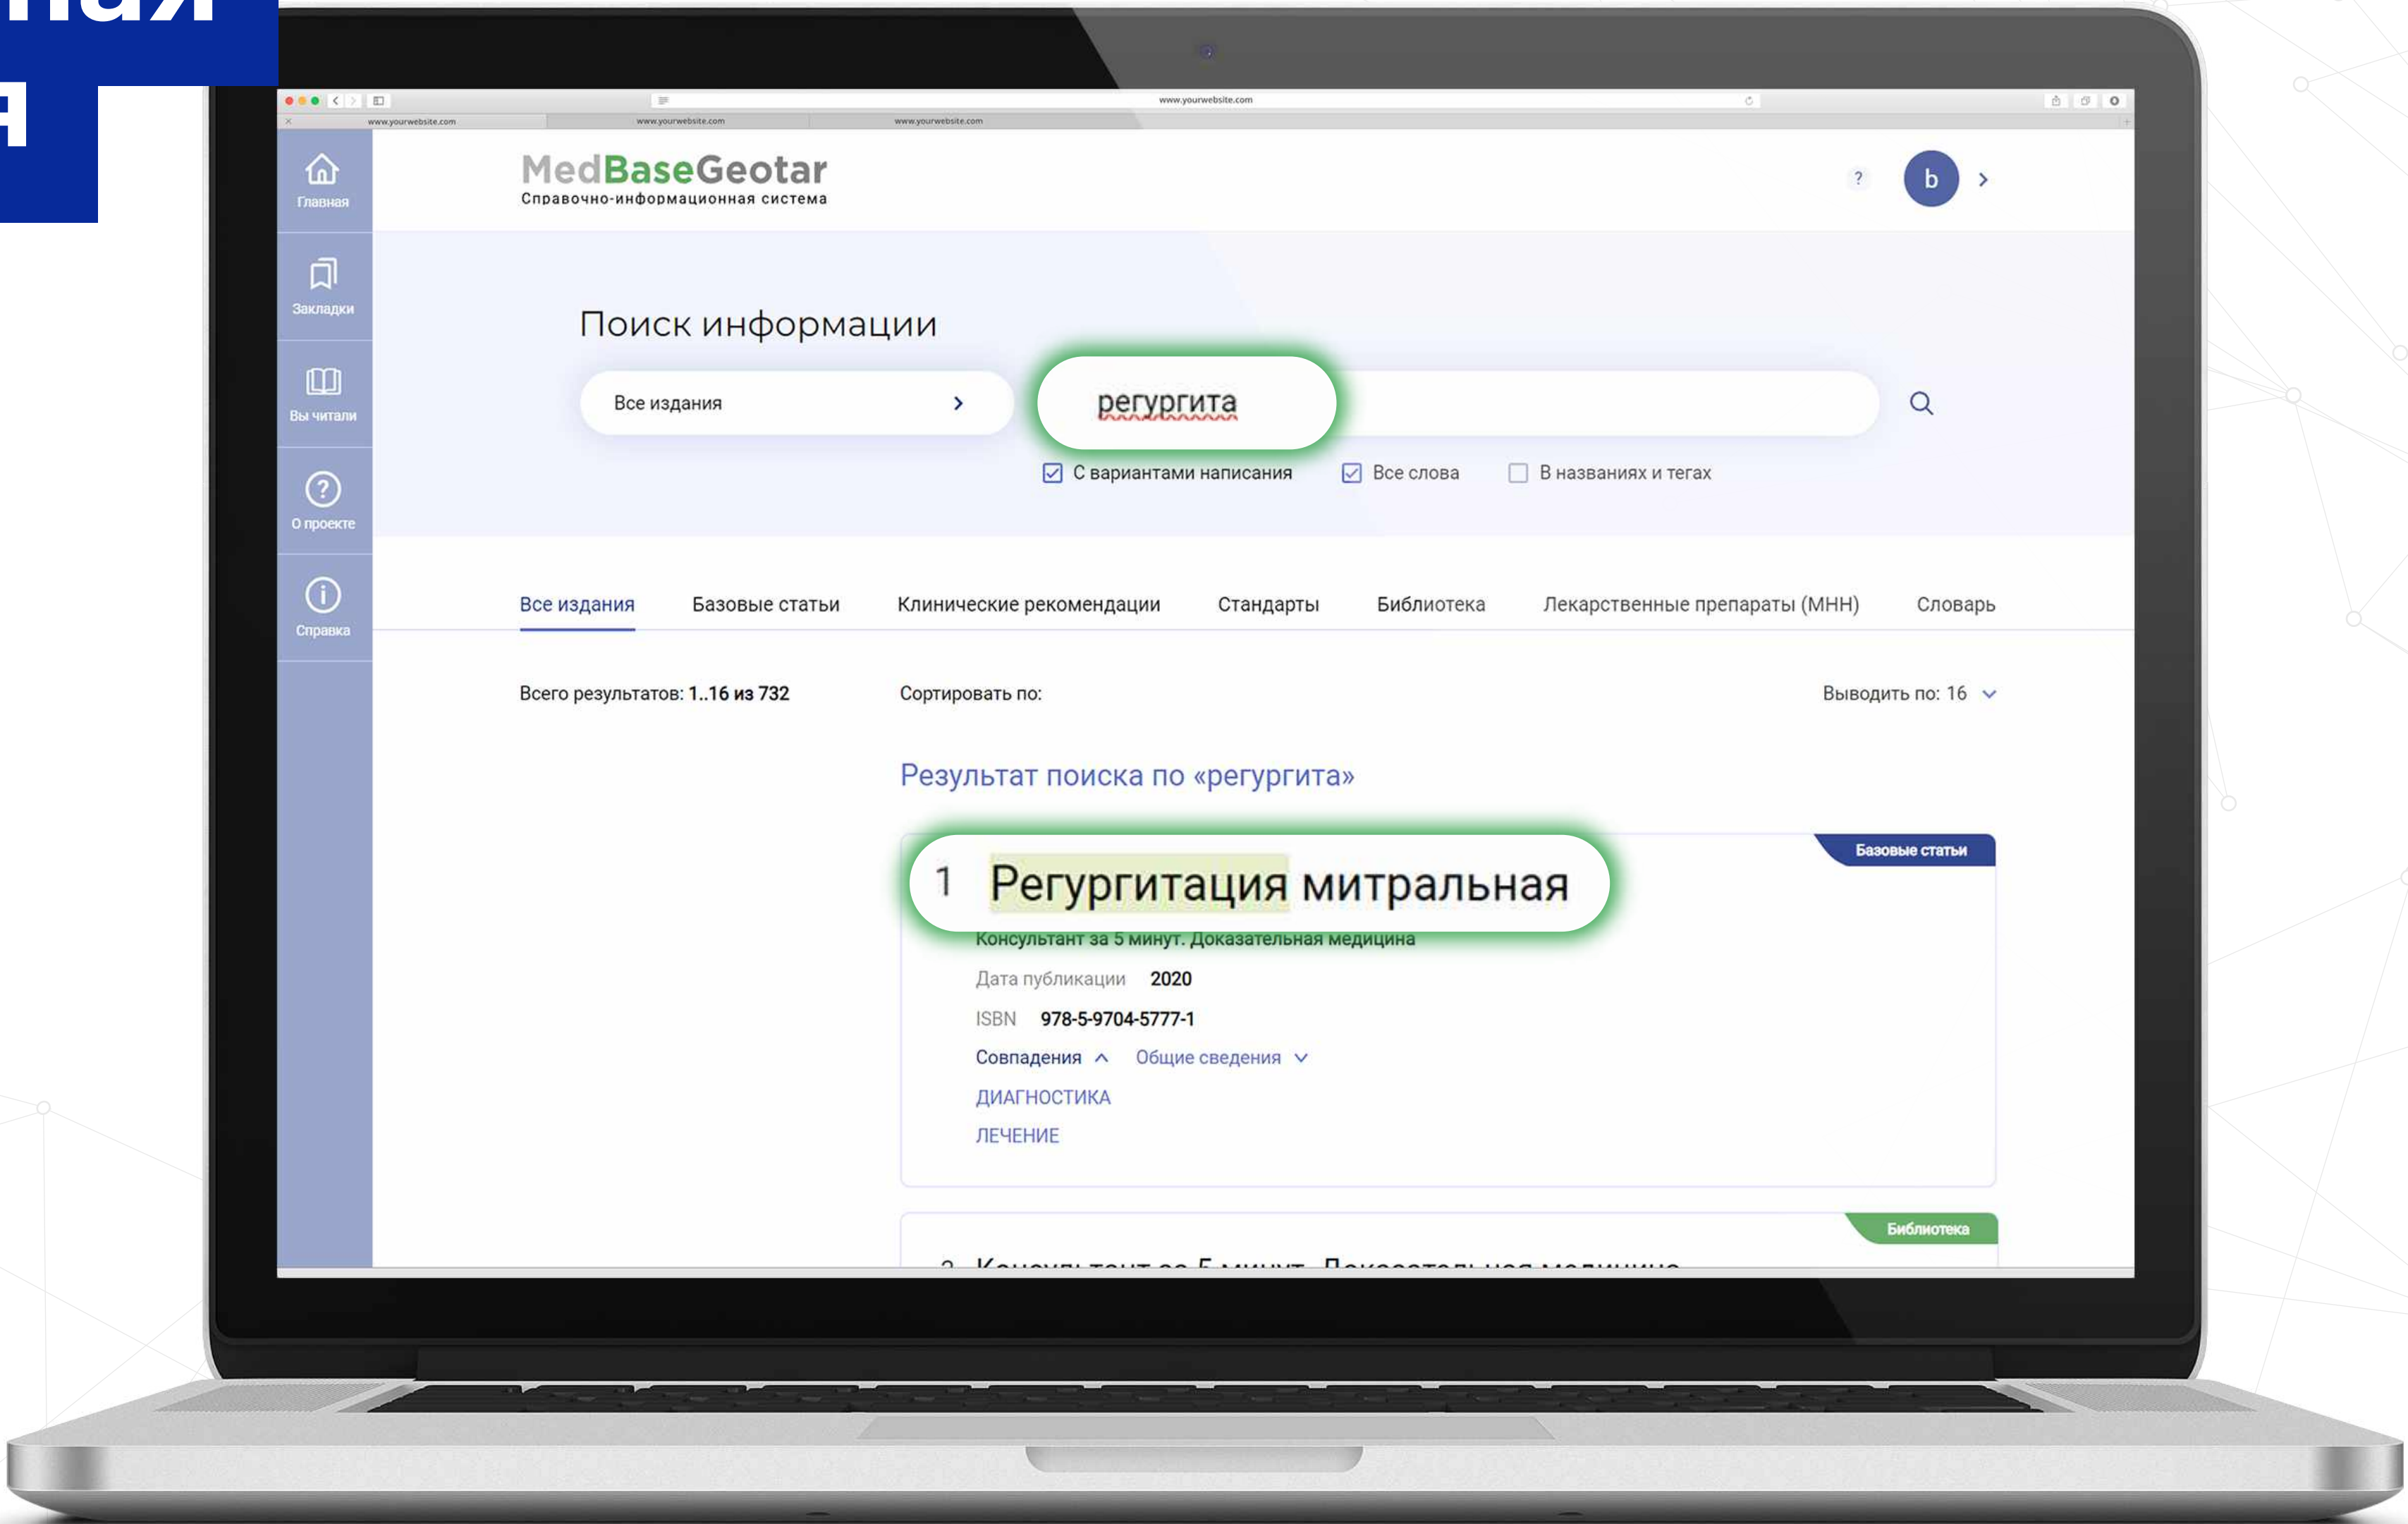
www.yourwebsite.com

www.yourwebsite.com www.yourwebsite.com www.yourwebsite.com

Главная

Закладки

Вы читали

О проекте

Справка

MedBaseGeotar
Справочно-информационная система

?

b

Поиск информации

Все издания

регургита

С вариантами написания Все слова В названиях и тегах

Все издания Базовые статьи Клинические рекомендации Стандарты Библиотека Лекарственные препараты (МНН) Словарь

Всего результатов: 1..16 из 732

Сортировать по:

Выводить по: 16

Результат поиска по «регургита»

Базовые статьи

1 Регургитация митральная

Консультант за 5 минут. Доказательная медицина

Дата публикации 2020

ISBN 978-5-9704-5777-1

Совпадения Общие сведения

ДИАГНОСТИКА

ЛЕЧЕНИЕ

Библиотека

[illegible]